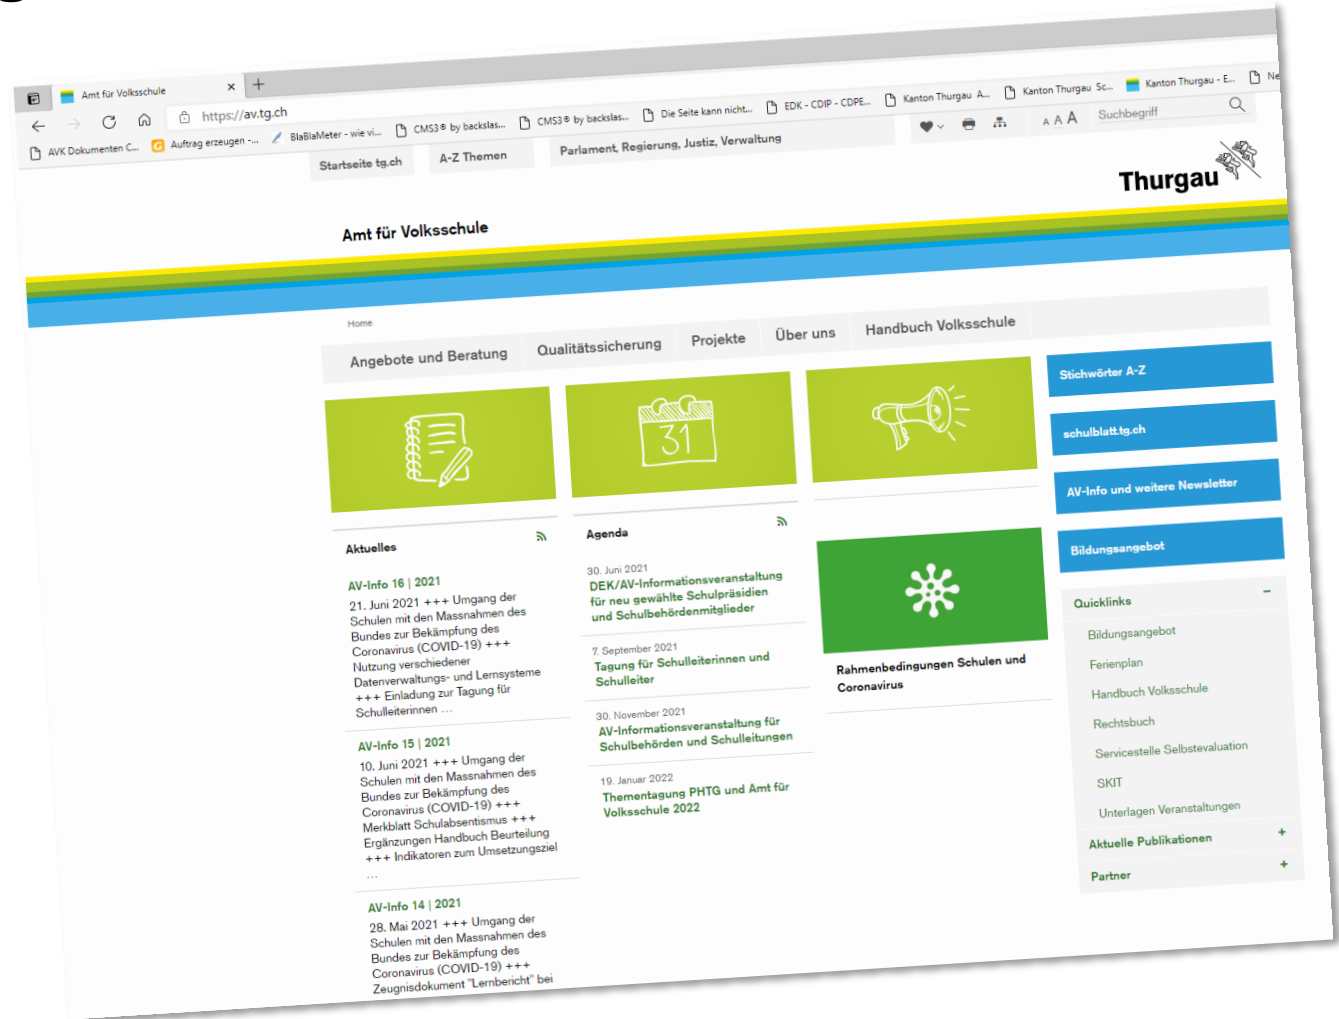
Amt für Volksschule ×  +

https://av.tg.ch

AVK Dokumenten C...  Auftrag erzeugen -...  BlaBlaMeter - wie vi...  CMS3® by backslas...  CMS3® by backslas...  Die Seite kann nicht...  EDK - CDIP - CDPE...  Kanton Thurgau A...  Kanton Thurgau Sc...  Kanton Thurgau - E...  Ne

Startseite tg.ch  A-Z Themen  Parlament, Regierung, Justiz, Verwaltung

A A A  Suchbegriff

Thurgau

Amt für Volksschule

Home

Angebote und Beratung  Qualitätssicherung  Projekte  Über uns  Handbuch Volksschule

31

Aktuelles

AV-Info 16 | 2021
21. Juni 2021 +++ Umgang der Schulen mit den Massnahmen des Bundes zur Bekämpfung des Coronavirus (COVID-19) +++ Nutzung verschiedener Datenverwaltungs- und Lernsysteme +++ Einladung zur Tagung für Schulleiterinnen ...

AV-Info 15 | 2021
10. Juni 2021 +++ Umgang der Schulen mit den Massnahmen des Bundes zur Bekämpfung des Coronavirus (COVID-19) +++ Merkblatt Schulabsentismus +++ Ergänzungen Handbuch Beurteilung +++ Indikatoren zum Umsetzungsziel ...

AV-Info 14 | 2021
28. Mai 2021 +++ Umgang der Schulen mit den Massnahmen des Bundes zur Bekämpfung des Coronavirus (COVID-19) +++ Zeugnisdokument "Lernbericht" bei

Agenda

30. Juni 2021
DEK/AV-Informationsveranstaltung für neu gewählte Schulpräsidien und Schulbehördenmitglieder

7. September 2021
Tagung für Schulleiterinnen und Schulleiter

30. November 2021
AV-Informationsveranstaltung für Schulbehörden und Schulleitungen

19. Januar 2022
Thementagung PHTG und Amt für Volksschule 2022

Rahmenbedingungen Schulen und Coronavirus

Stichwörter A-Z

schulblatt.tg.ch

AV-Info und weitere Newsletter

Bildungsangebot

Quicklinks –
Bildungsangebot
Ferienplan
Handbuch Volksschule
Rechtsbuch
Servicestelle Selbstevaluation
SKIT
Unterlagen Veranstaltungen

Aktuelle Publikationen +

Partner +